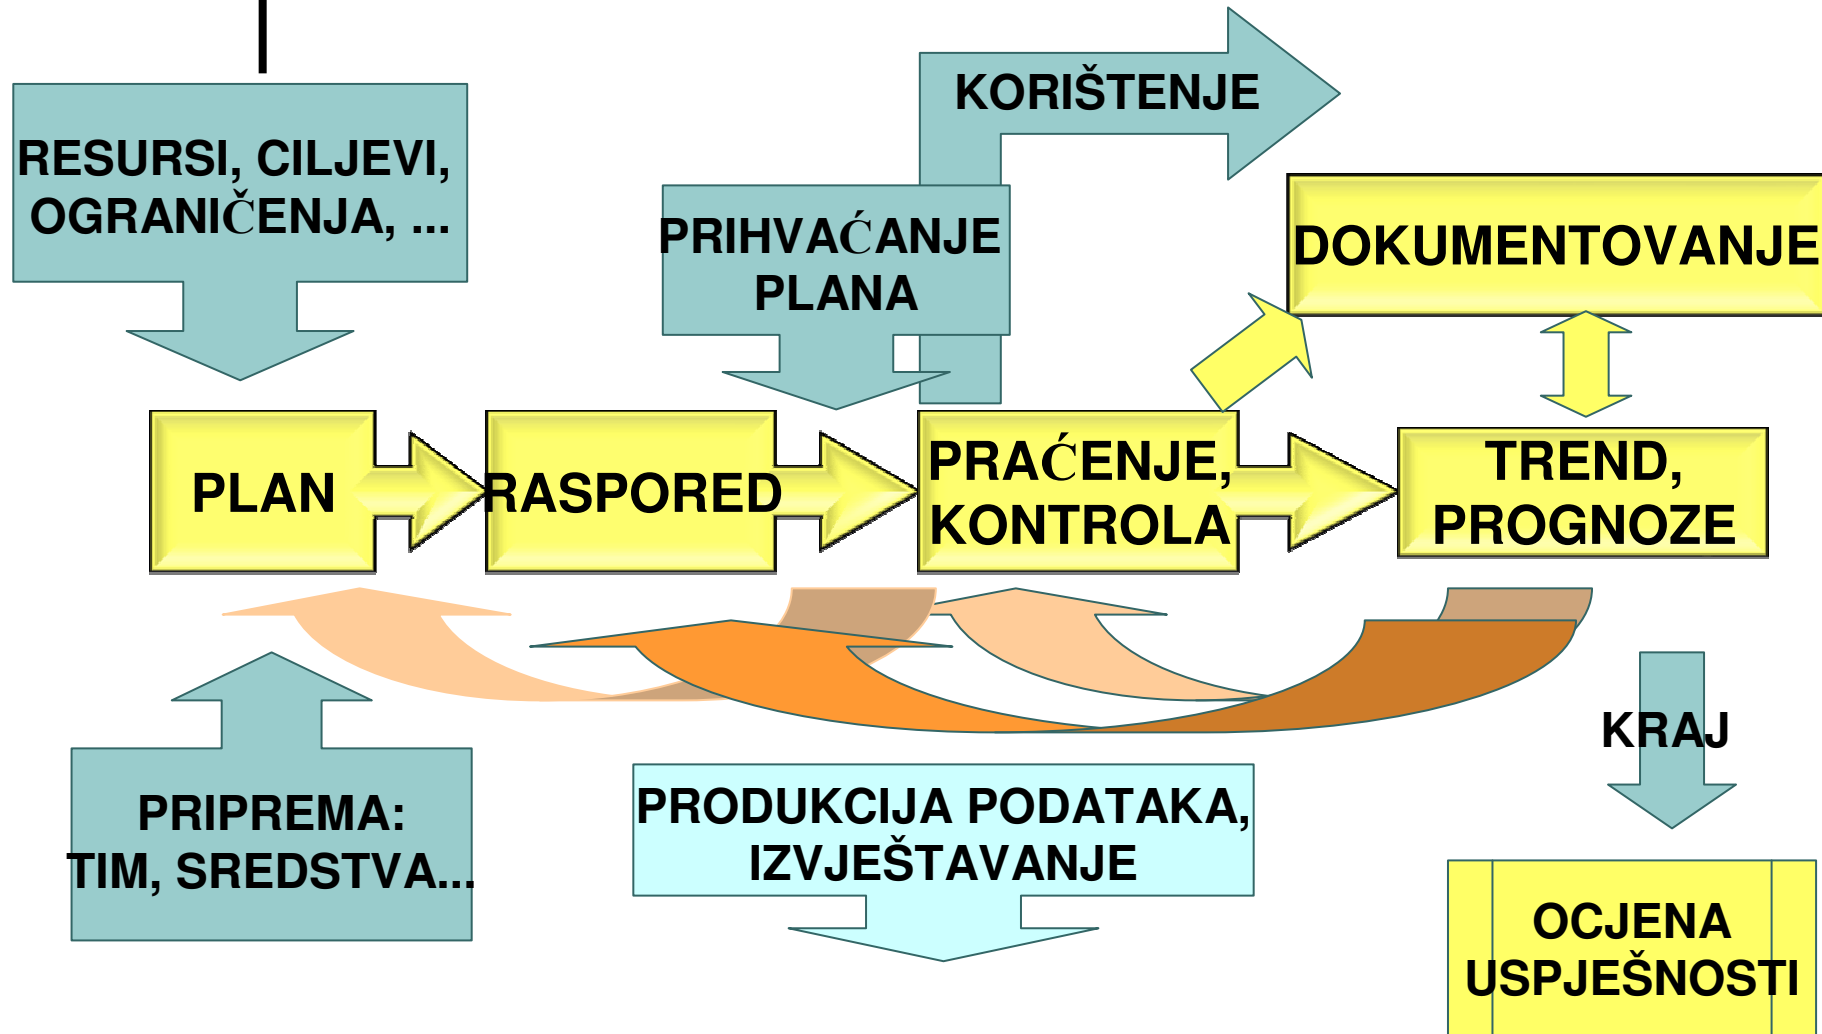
RESURSI, CILJEVI, OGRANIČENJA, ...

KORIŠTENJE

PRIHVAĆANJE PLANA

DOKUMENTOVANJE

PLAN

RASPORED

PRAĆENJE, KONTROLA

TREND, PROGNOZE

KRAJ

PRIPREMA: TIM, SREDSTVA...

PRODUKCIJA PODATAKA, IZVJEŠTAVANJE

OCJENA USPJEŠNOSTI